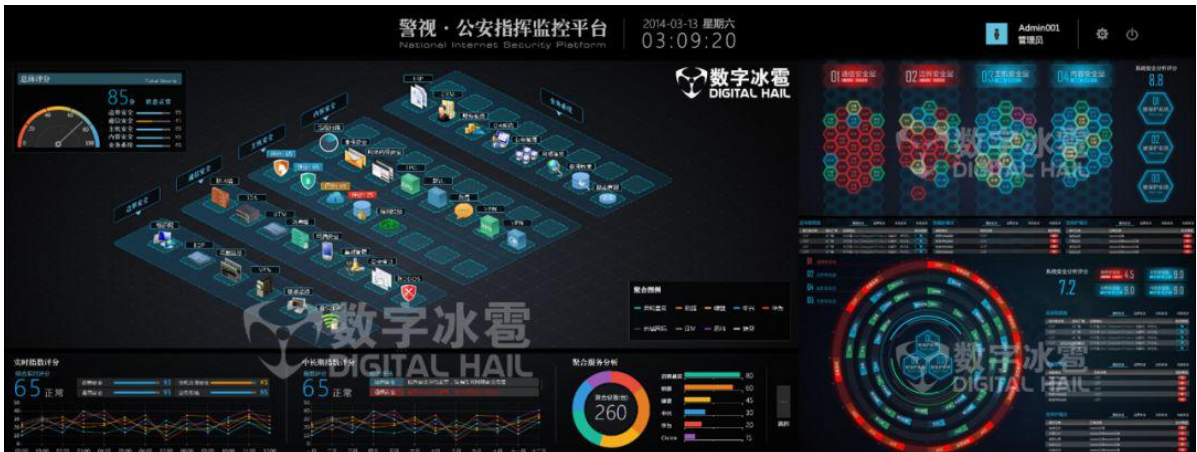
警视 · 公安指挥监控平台
National Internet Security Platform

2014-03-13 星期六
03:09:20

Admin001
管理员

数字冰雹
DIGITAL HAIL

总体评分
85分

实时指数评分
65 正常

中长期指数评分
65 正常

聚合服务分析
260

聚合图例

01
02
03
04

8.8

7.2

4.5
6.0
8.0

80
60
45
30
20
15

数字冰雹
DIGITAL HAIL

数字冰雹
DIGITAL HAIL

数字冰雹
DIGITAL HAIL